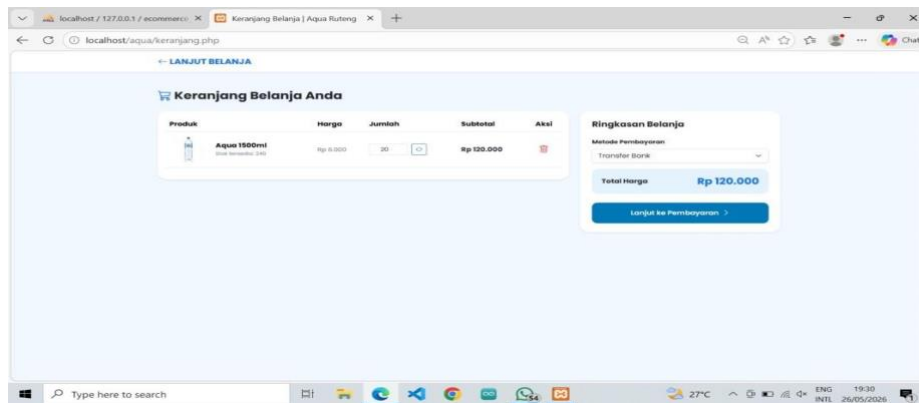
localhost / 127.0.0.1 / ecommerce ×
Keranjang Belanja | Aqua Ruteng ×
+
localhost/aqua/keranjang.php
Chat

← LANJUT BELANJA

Keranjang Belanja Anda

| Produk | Harga | Jumlah | Subtotal | Aksi |
|---|---|---|---|---|
| Aqua 1500ml Stok tersedia: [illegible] | Rp 6.000 | 20 | Rp 120.000 | |

Ringkasan Belanja
Metode Pembayaran
Transfer Bank
Total Harga
Rp 120.000
Lanjut ke Pembayaran >

Type here to search
27°C
ENG INTL
19:30
26/05/2026